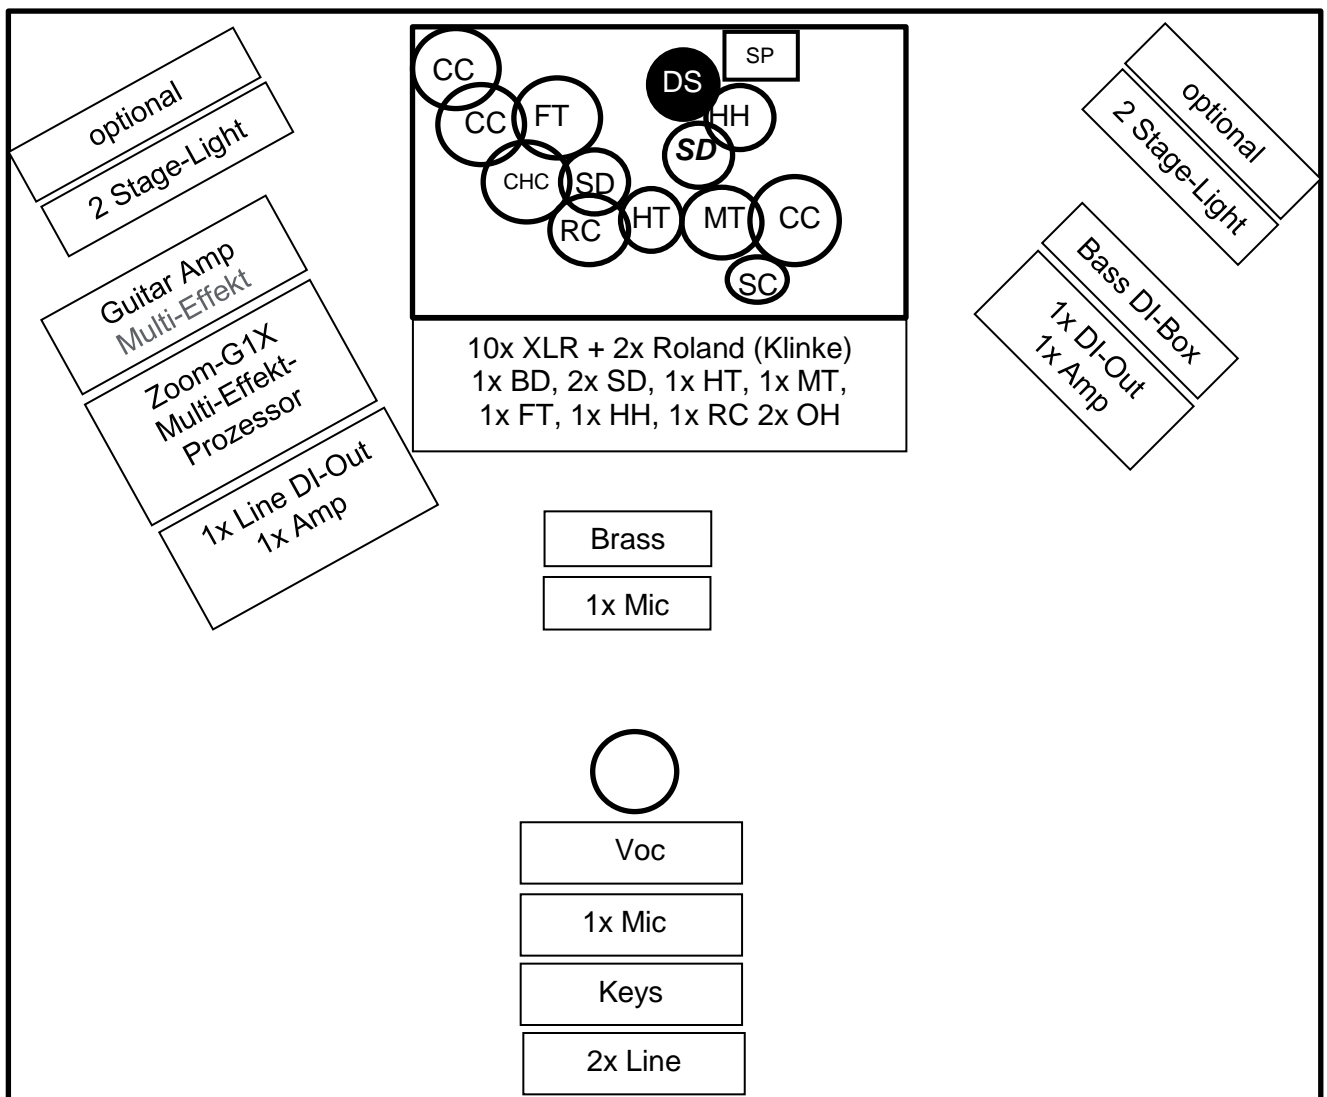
optional

2 Stage-Light

Guitar Amp
Multi-Effekt

Zoom-G1X
Multi-Effekt-
Prozessor

1x Line DI-Out
1x Amp

CC
CC
FT
CHC
SD
RC
HT
MT
CC
SC
DS
SP
HH
SD

10x XLR + 2x Roland (Klinke)
1x BD, 2x SD, 1x HT, 1x MT,
1x FT, 1x HH, 1x RC 2x OH

optional

2 Stage-Light

Bass DI-Box

1x DI-Out
1x Amp

Brass

1x Mic

Voc

1x Mic

Keys

2x Line